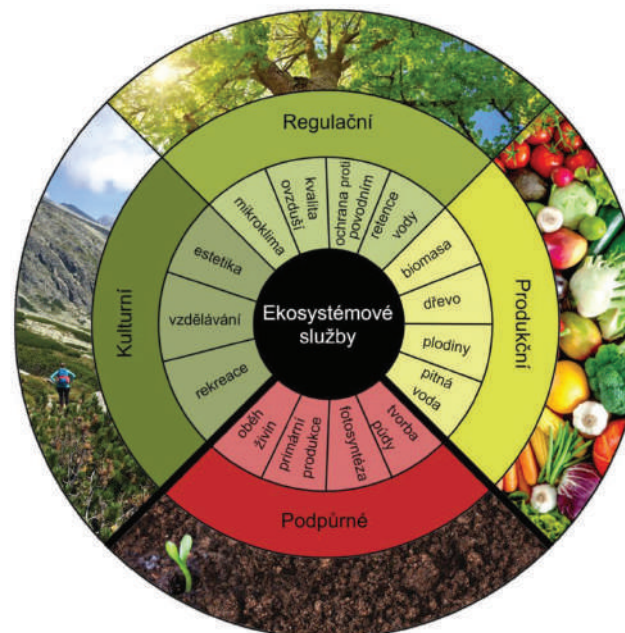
Regulační

Produkční

Podpůrné

Kulturní

Ekosystémové služby

mikroklima

kvalita ovzduší

ochrana proti povodním

retence vody

biomasa

dřevo

plodiny

pitná voda

tvorba půdy

fotosyntéza

primární produkce

oběh živin

rekreace

vzdělávání

estetika